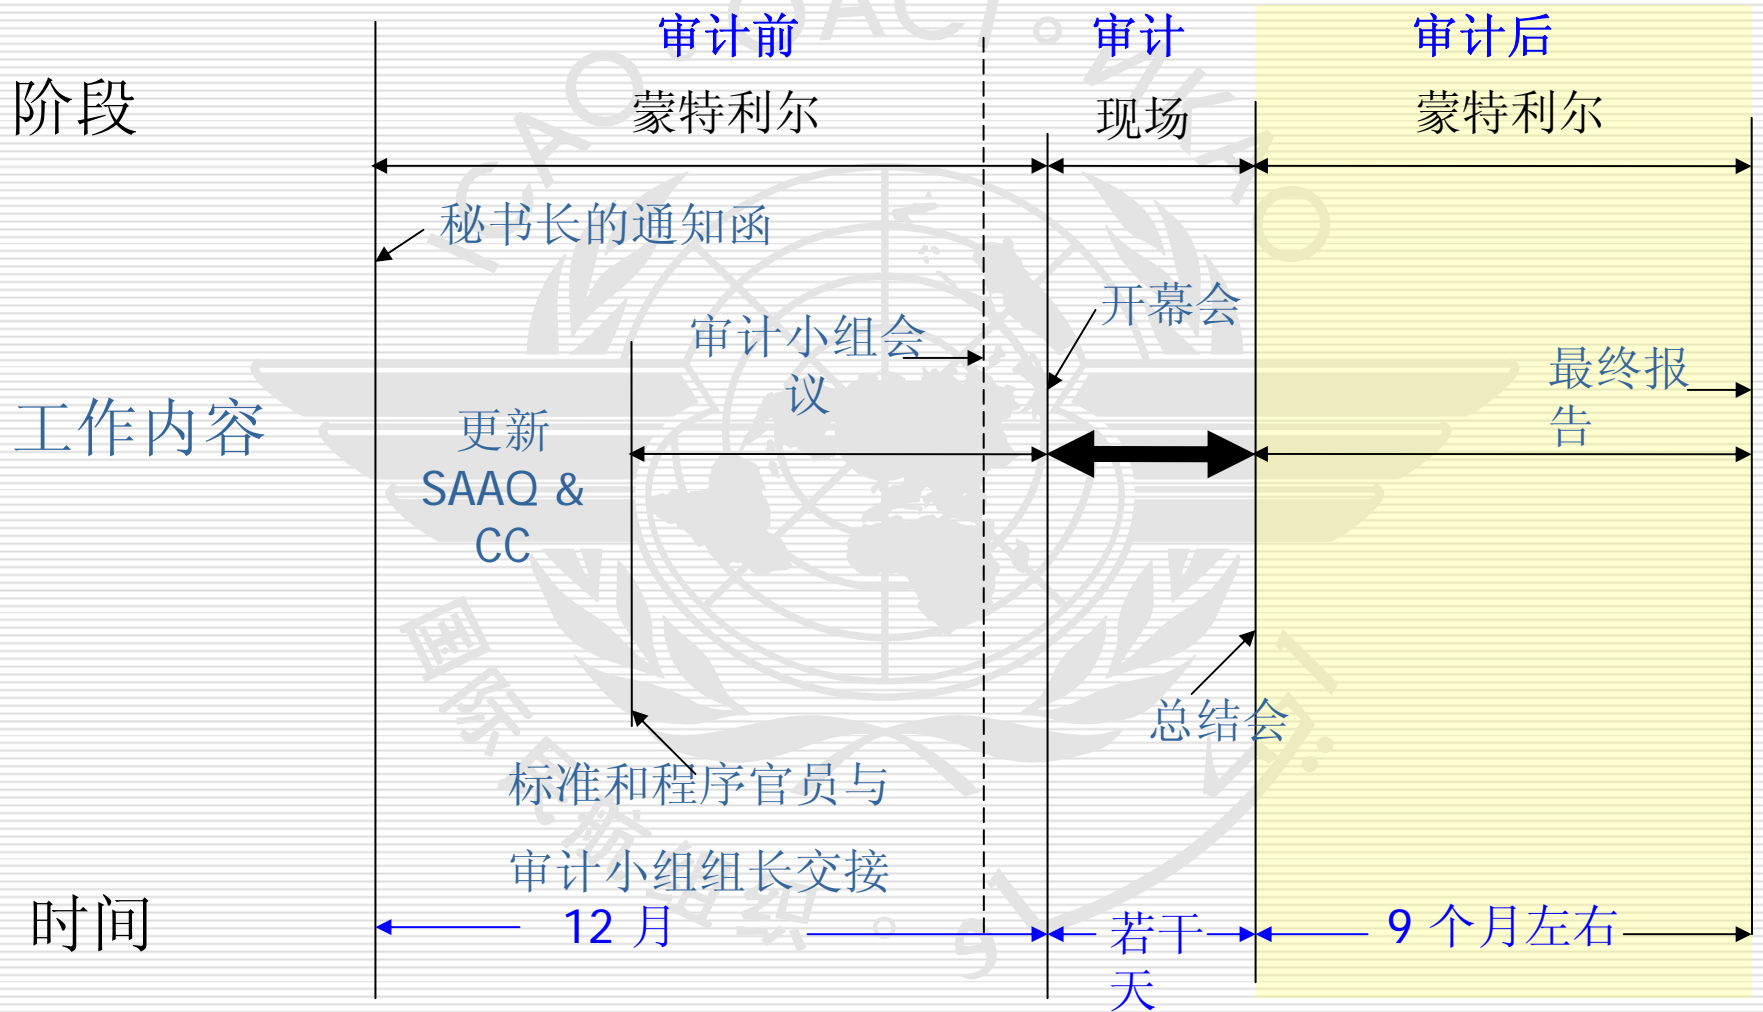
审计前

审计

审计后

阶段

蒙特利尔

现场

蒙特利尔

秘书长的通知函

开幕会

审计小组会议

最终报告

工作内容

更新 SAAQ & CC

总结会

标准和程序官员与

审计小组组长交接

时间

12 月

若干天

9 个月左右